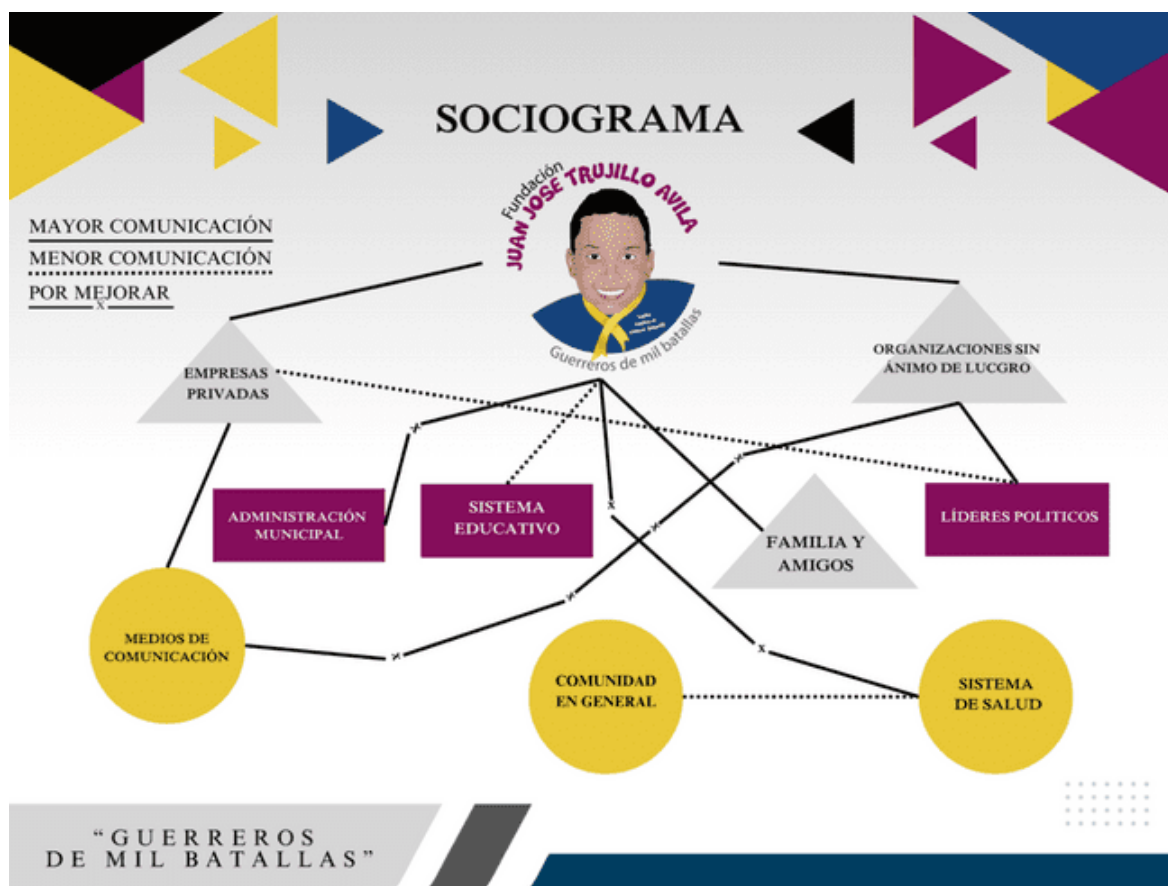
SOCIOGRAMA

Fundación
JUAN JOSE TRUJILLO AVILA
Guerreros de mil batallas

MAYOR COMUNICACIÓN
MENOR COMUNICACIÓN
POR MEJORAR

EMPRESAS PRIVADAS

ORGANIZACIONES SIN ÁNIMO DE LUCGRO

ADMINISTRACIÓN MUNICIPAL

SISTEMA EDUCATIVO

FAMILIA Y AMIGOS

LÍDERES POLITICOS

MEDIOS DE COMUNICACIÓN

COMUNIDAD EN GENERAL

SISTEMA DE SALUD

"GUERREROS DE MIL BATALLAS"